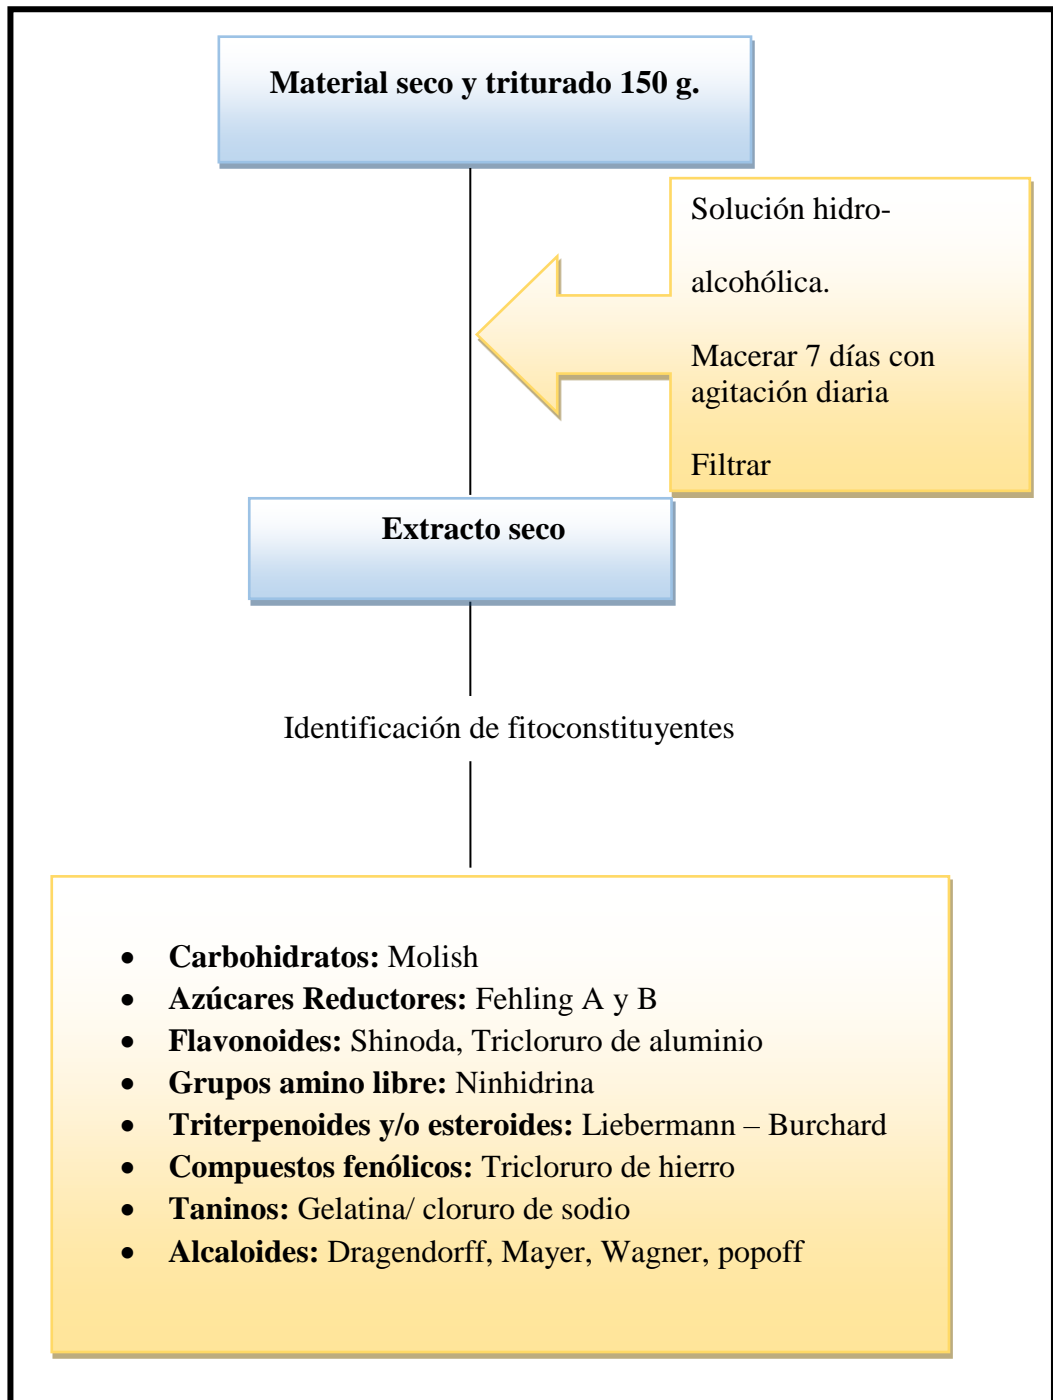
**Material seco y triturado 150 g.**

Solución hidroalcohólica.

Macerar 7 días con agitación diaria

Filtrar

**Extracto seco**

Identificación de fitoconstituyentes

- **Carbohidratos:** Molish
- **Azúcares Reductores:** Fehling A y B
- **Flavonoides:** Shinoda, Tricloruro de aluminio
- **Grupos amino libre:** Ninhidrina
- **Triterpenoides y/o esteroides:** Liebermann – Burchard
- **Compuestos fenólicos:** Tricloruro de hierro
- **Taninos:** Gelatina/ cloruro de sodio
- **Alcaloides:** Dragendorff, Mayer, Wagner, popoff